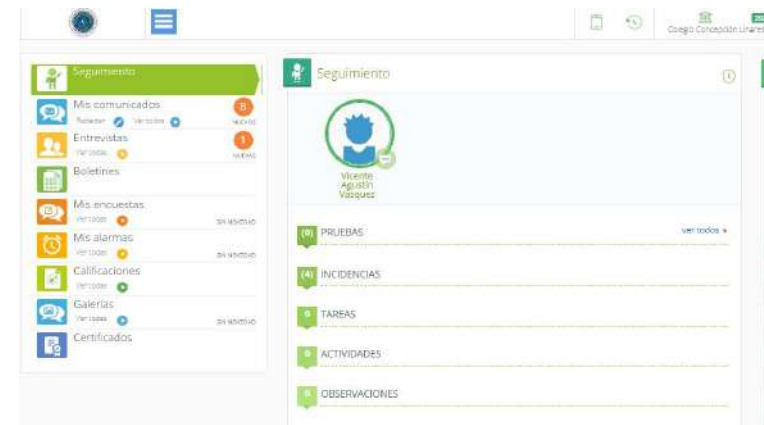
Colegio Concepción Linares

Seguimiento

Mis comunicados
Redactar Ver todos
8
nuevos

Entrevistas
Ver todas
1
nuevas

Boletines

Mis encuestas
Ver todas
sin novedad

Mis alarmas
Ver todas
sin novedad

Calificaciones
Ver todas

Galerías
Ver todas
sin novedad

Certificados

Seguimiento

Vicente Agustín Vasquez

(0) PRUEBAS
ver todos »

(4) INCIDENCIAS

0 TAREAS

0 ACTIVIDADES

0 OBSERVACIONES